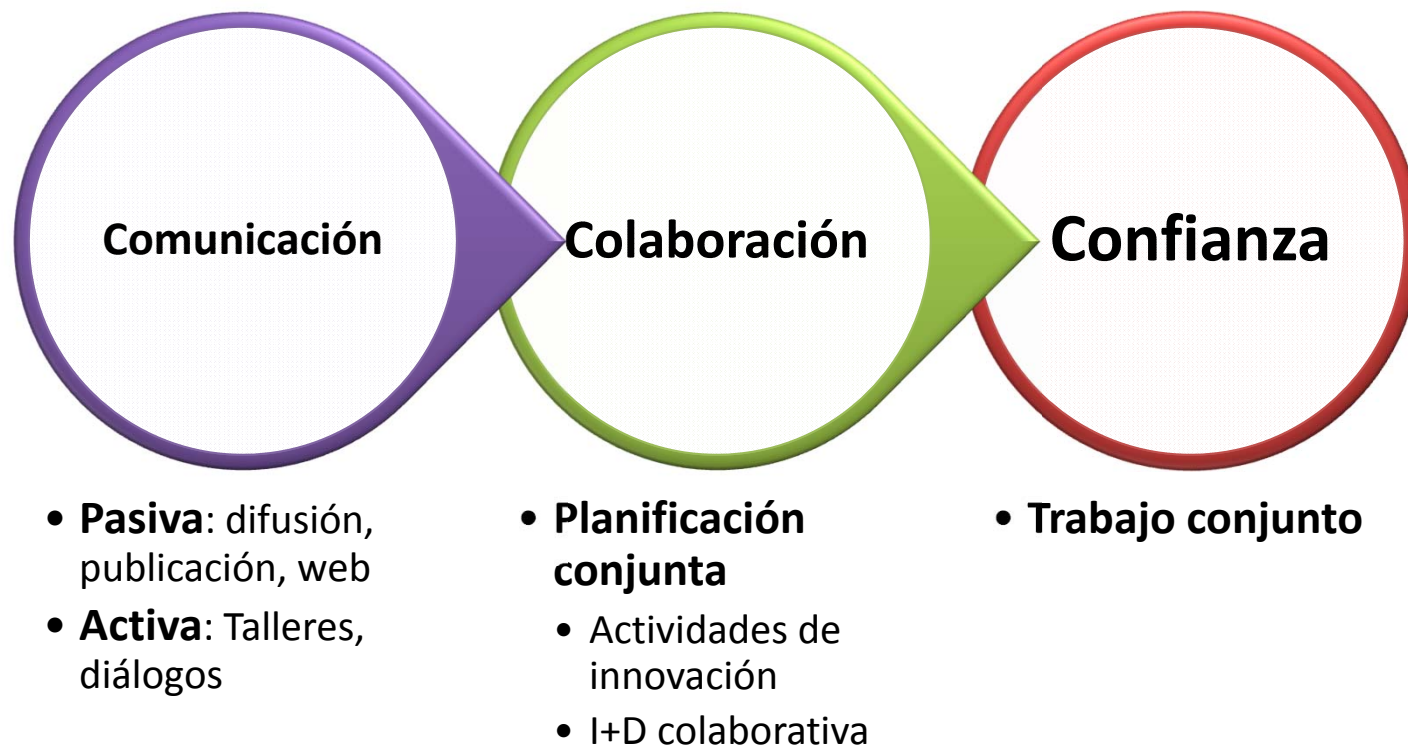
Comunicación

Colaboración

Confianza

- Pasiva: difusión, publicación, web
- Activa: Talleres, diálogos

- Planificación conjunta
  - Actividades de innovación
  - I+D colaborativa

- Trabajo conjunto